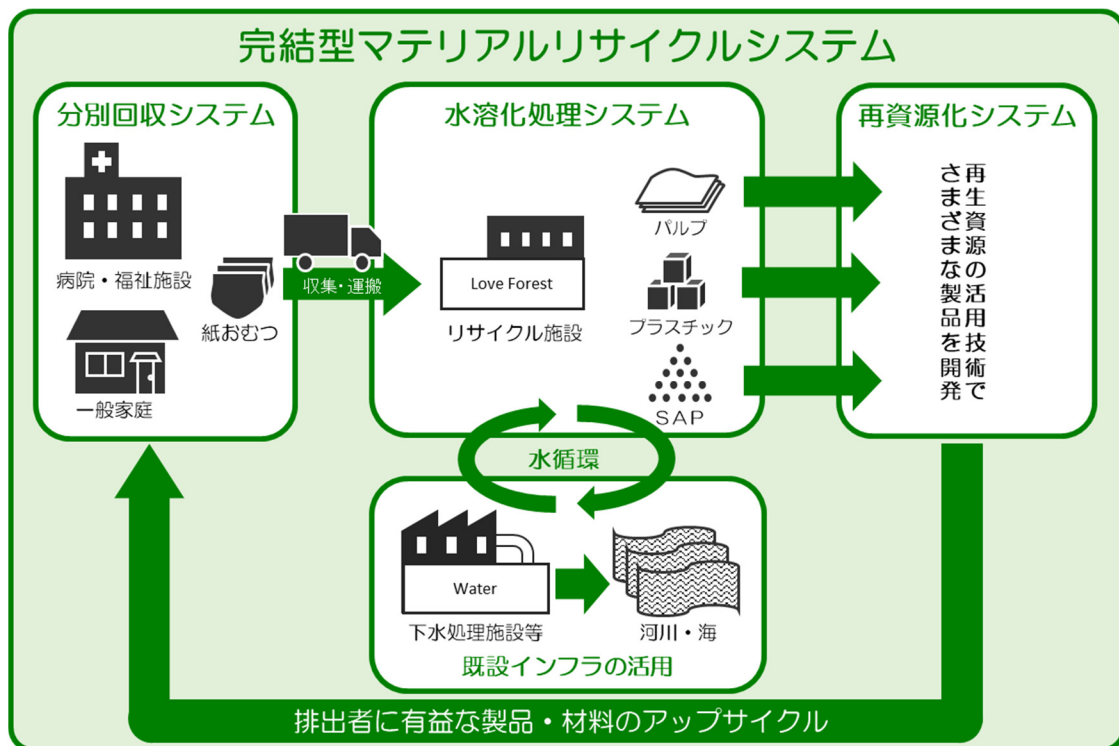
完結型マテリアルリサイクルシステム

分別回収システム

病院・福祉施設

一般家庭

紙おむつ

収集・運搬

水溶化処理システム

Love Forest

リサイクル施設

パルプ

プラスチック

SAP

再資源化システム

再生資源の活用技術でさまざまな製品を開発

水循環

Water

下水処理施設等

河川・海

既設インフラの活用

排出者に有益な製品・材料のアップサイクル